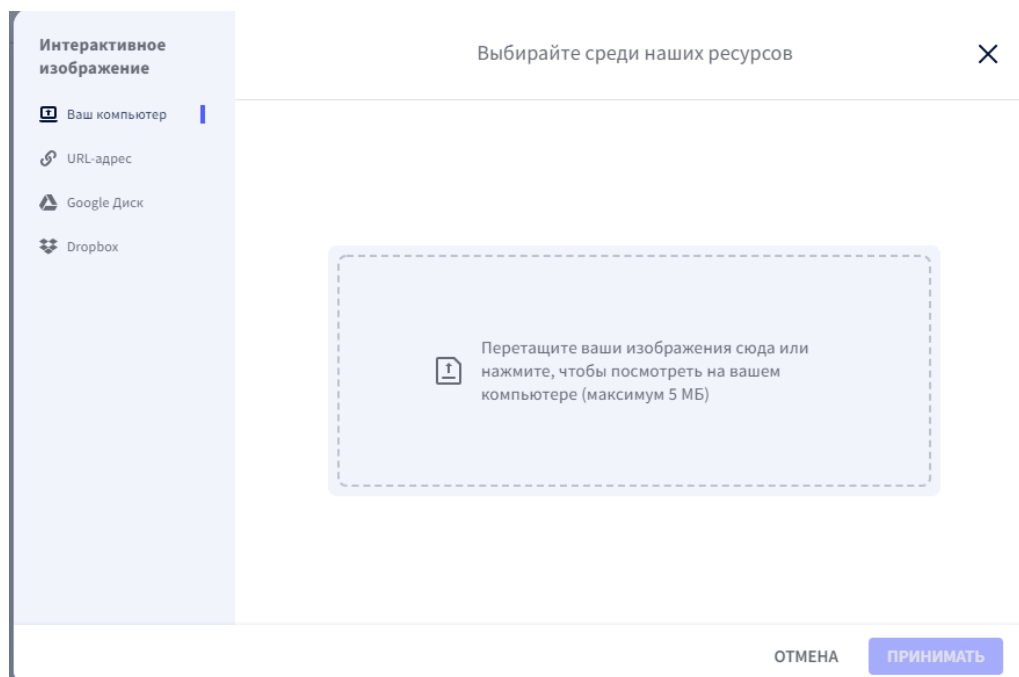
Интерактивное изображение

Ваш компьютер

URL-адрес

Google Диск

Dropbox

Выбирайте среди наших ресурсов

Перетащите ваши изображения сюда или нажмите, чтобы посмотреть на вашем компьютере (максимум 5 МБ)

ОТМЕНА

ПРИНИМАТЬ